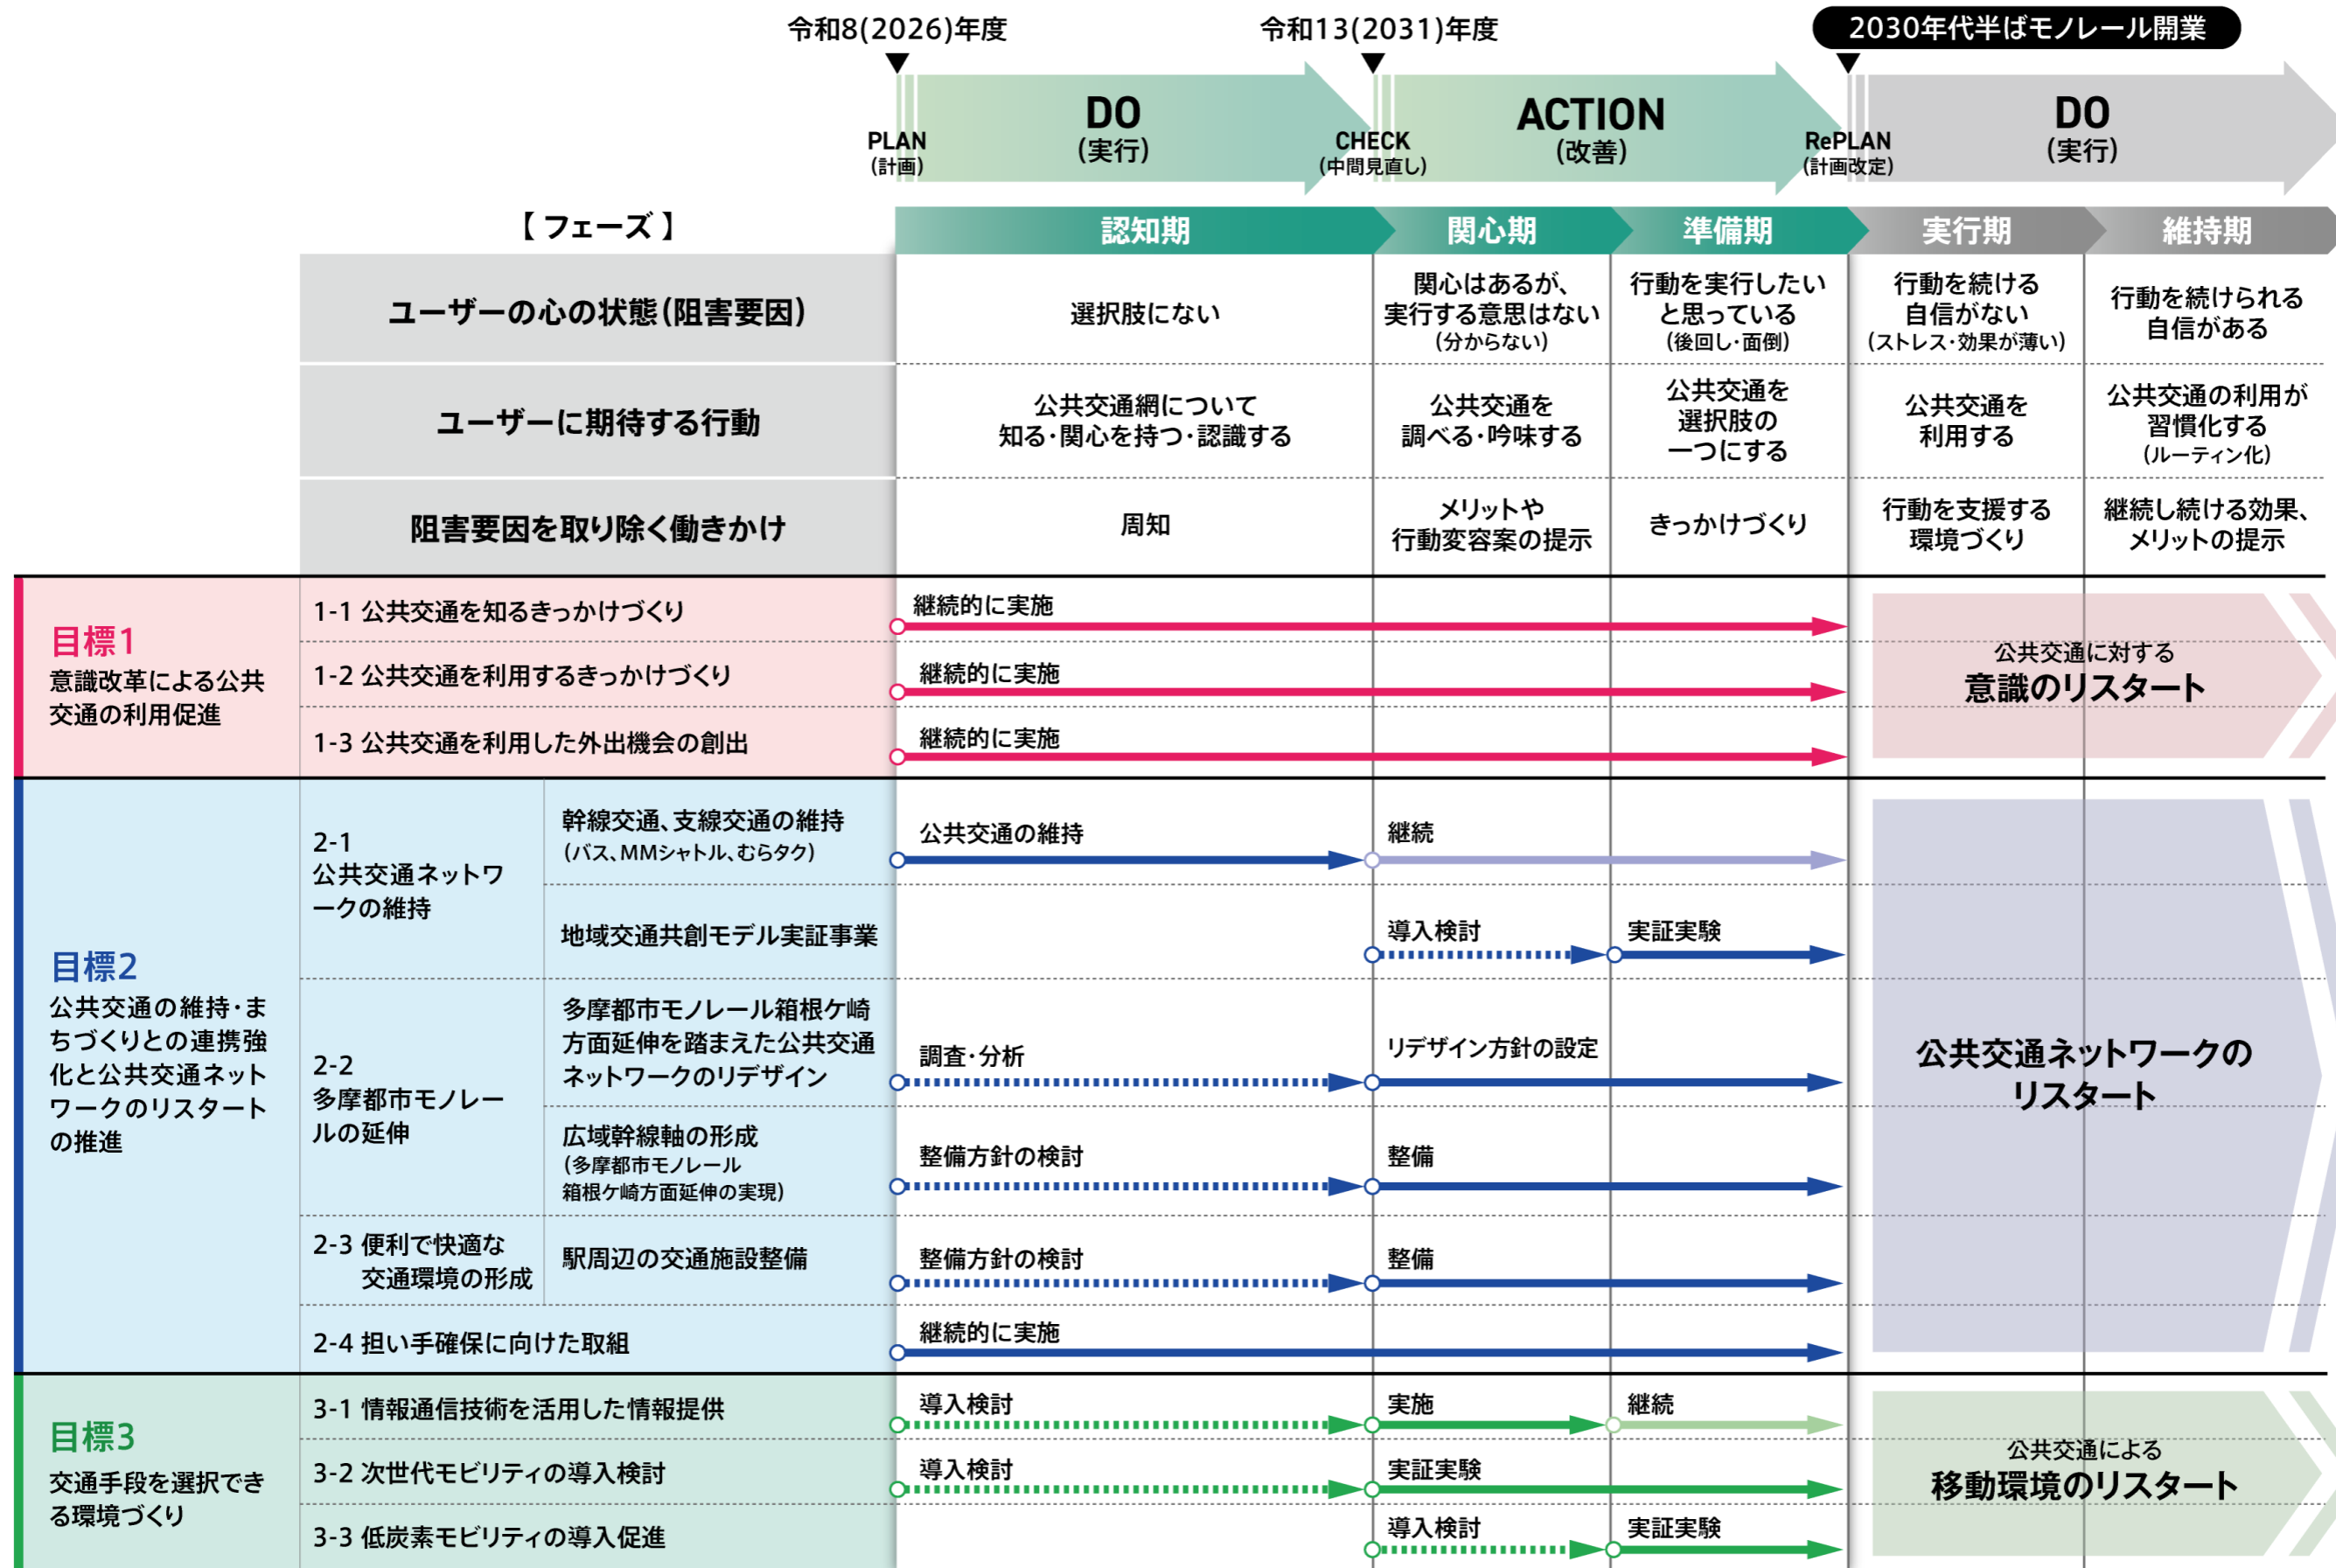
令和8(2026)年度　令和13(2031)年度　2030年代半ばモノレール開業

PLAN (計画)　DO (実行)　CHECK (中間見直し)　ACTION (改善)　RePLAN (計画改定)　DO (実行)

【フェーズ】

| | 認知期 | 関心期 | 準備期 | 実行期 | 維持期 |
|---|---|---|---|---|---|
| ユーザーの心の状態(阻害要因) | 選択肢にない | 関心はあるが、実行する意思はない (分からない) | 行動を実行したいと思っている (後回し・面倒) | 行動を続ける自信がない (ストレス・効果が薄い) | 行動を続けられる自信がある |
| ユーザーに期待する行動 | 公共交通網について知る・関心を持つ・認識する | 公共交通を調べる・吟味する | 公共交通を選択肢の一つにする | 公共交通を利用する | 公共交通の利用が習慣化する (ルーティン化) |
| 阻害要因を取り除く働きかけ | 周知 | メリットや行動変容案の提示 | きっかけづくり | 行動を支援する環境づくり | 継続し続ける効果、メリットの提示 |

目標1
意識改革による公共交通の利用促進

1-1 公共交通を知るきっかけづくり　継続的に実施
1-2 公共交通を利用するきっかけづくり　継続的に実施
1-3 公共交通を利用した外出機会の創出　継続的に実施

公共交通に対する
意識のリスタート

目標2
公共交通の維持・まちづくりとの連携強化と公共交通ネットワークのリスタートの推進

2-1 公共交通ネットワークの維持
幹線交通、支線交通の維持 (バス、MMシャトル、むらタク)　公共交通の維持　継続
地域交通共創モデル実証事業　導入検討　実証実験

2-2 多摩都市モノレールの延伸
多摩都市モノレール箱根ケ崎方面延伸を踏まえた公共交通ネットワークのリデザイン　調査・分析　リデザイン方針の設定
広域幹線軸の形成 (多摩都市モノレール箱根ケ崎方面延伸の実現)　整備方針の検討　整備

2-3 便利で快適な交通環境の形成
駅周辺の交通施設整備　整備方針の検討　整備

2-4 担い手確保に向けた取組　継続的に実施

公共交通ネットワークの
リスタート

目標3
交通手段を選択できる環境づくり

3-1 情報通信技術を活用した情報提供　導入検討　実施　継続
3-2 次世代モビリティの導入検討　導入検討　実証実験
3-3 低炭素モビリティの導入促進　導入検討　実証実験

公共交通による
移動環境のリスタート